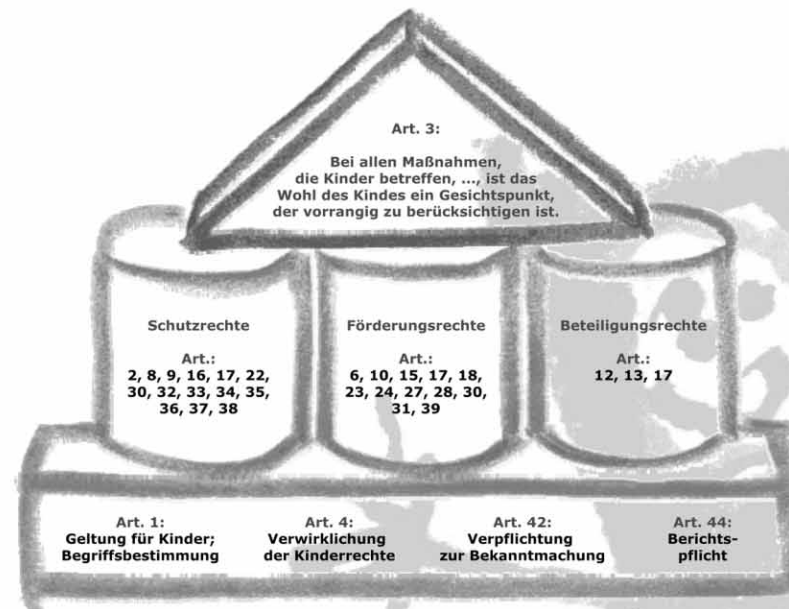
Art. 3:

Bei allen Maßnahmen, die Kinder betreffen, ..., ist das Wohl des Kindes ein Gesichtspunkt, der vorrangig zu berücksichtigen ist.

Schutzrechte

Art.:
2, 8, 9, 16, 17, 22, 30, 32, 33, 34, 35, 36, 37, 38

Förderungsrechte

Art.:
6, 10, 15, 17, 18, 23, 24, 27, 28, 30, 31, 39

Beteiligungsrechte

Art.:
12, 13, 17

Art. 1:
Geltung für Kinder; Begriffsbestimmung

Art. 4:
Verwirklichung der Kinderrechte

Art. 42:
Verpflichtung zur Bekanntmachung

Art. 44:
Berichtspflicht